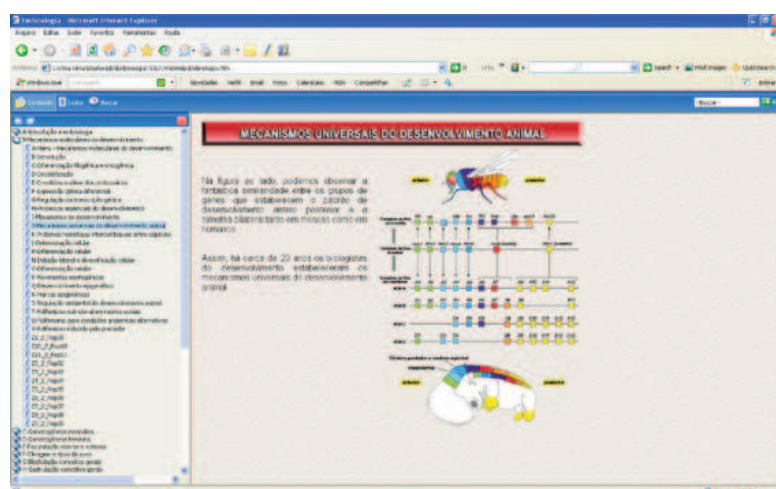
Embriologia - Microsoft Internet Explorer

Arquivo Editar Exibir Favoritos Ferramentas Ajuda

Conteúdo Índice Buscar

MECANISMOS UNIVERSAIS DO DESENVOLVIMENTO ANIMAL

Na figura ao lado, podemos observar a fantástica similaridade entre os grupos de genes que estabelecem o padrão de desenvolvimento ântero posterior e o tamanho (tagmatização) em moscas como em humanos.

Assim, há cerca de 20 anos os biólogistas do desenvolvimento estabeleceram os mecanismos universais do desenvolvimento animal.

anterior

posterior

anterior

posterior

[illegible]